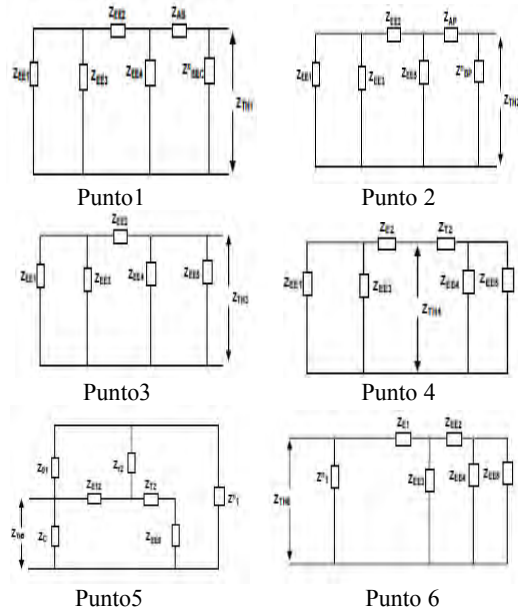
$Z_{EE2}$ $Z_{AB}$ $Z_{EE1}$ $Z_{EE3}$ $Z_{EE4}$ $Z^{*}_{BBC}$ $Z_{TH1}$

Punto1

$Z_{EE2}$ $Z_{AP}$ $Z_{EE1}$ $Z_{EE3}$ $Z_{EE5}$ $Z^{*}_{BP}$ $Z_{TH2}$

Punto 2

$Z_{EE2}$ $Z_{EE1}$ $Z_{EE3}$ $Z_{EE4}$ $Z_{EE5}$ $Z_{TH3}$

Punto3

$Z_{E2}$ $Z_{T2}$ $Z_{EE1}$ $Z_{EE3}$ $Z_{TH4}$ $Z_{EE4}$ $Z_{EE5}$

Punto 4

$Z_{01}$ $Z_{12}$ $Z_{EE2}$ $Z_{T2}$ $Z^{*}_{1}$ $Z_{TH5}$ $Z_{C}$ $Z_{EE5}$

Punto5

$Z_{E1}$ $Z_{EE2}$ $Z^{*}_{1}$ $Z_{TH6}$ $Z_{EE3}$ $Z_{EE4}$ $Z_{EE5}$

Punto 6